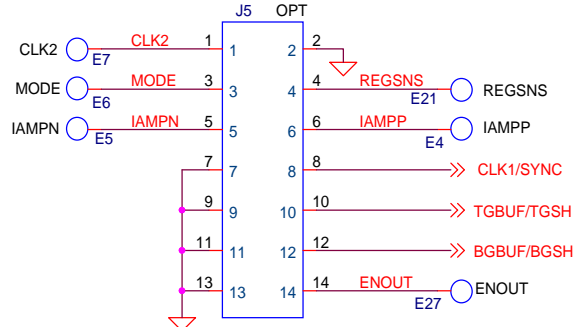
J5 OPT

CLK2
E7
CLK2
1
1
2
2

MODE
E6
MODE
3
3
4
4
REGSNS
E21
REGSNS

IAMPN
E5
IAMPN
5
5
6
6
IAMPP
E4
IAMPP

7
7
8
8
CLK1/SYNC

9
9
10
10
TGBUF/TGSH

11
11
12
12
BGBUF/BGSH

13
13
14
14
ENOUT
E27
ENOUT